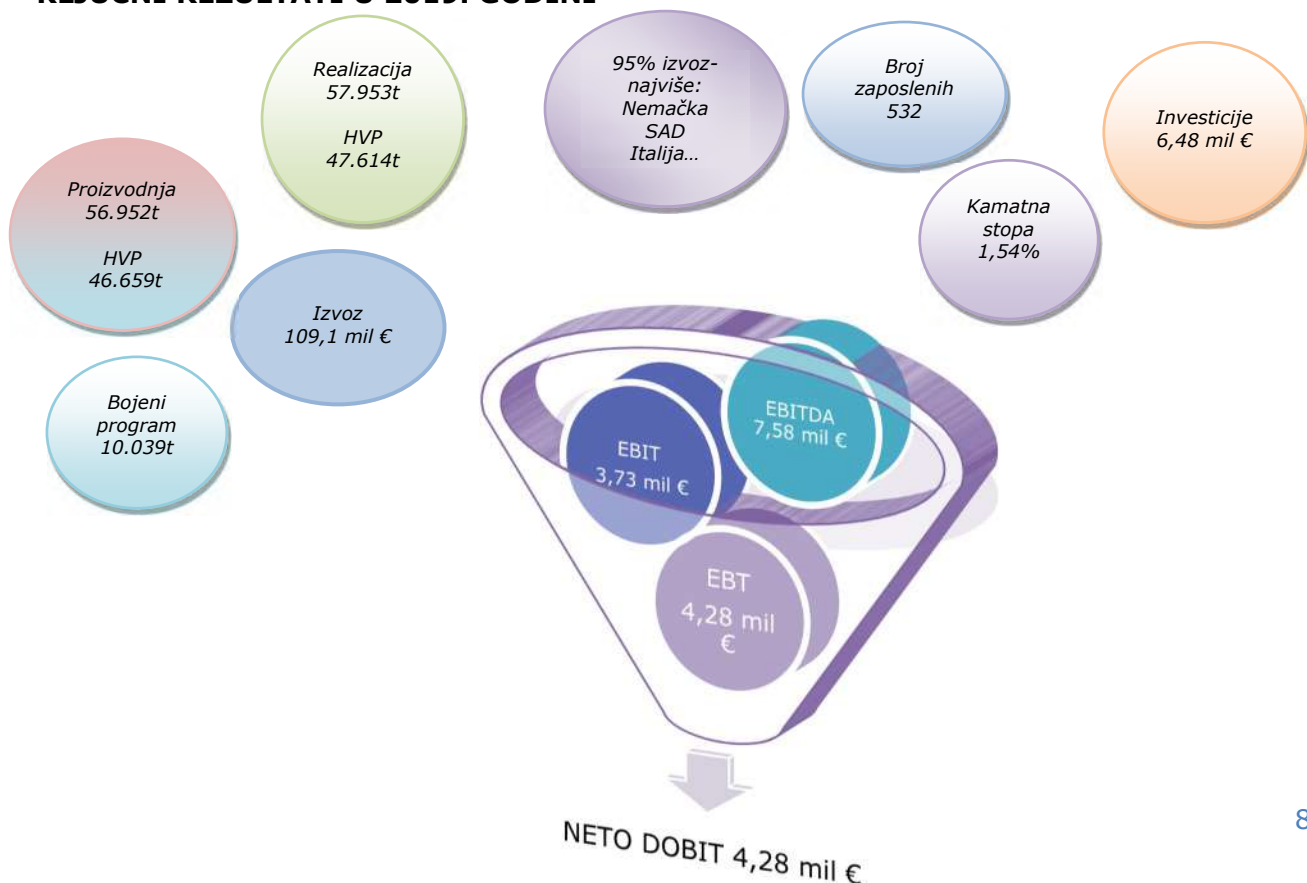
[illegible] REZULTATI U 2019. GODINI

Realizacija
57.953t

HVP
47.614t

95% izvoz-
najviše:
Nemačka
SAD
Italija…

Broj
zaposlenih
532

Investicije
6,48 mil €

Proizvodnja
56.952t

HVP
46.659t

Kamatna
stopa
1,54%

Izvoz
109,1 mil €

Bojeni
program
10.039t

EBITDA
7,58 mil €

EBIT
3,73 mil €

EBT
4,28 mil
€

NETO DOBIT 4,28 mil €

8